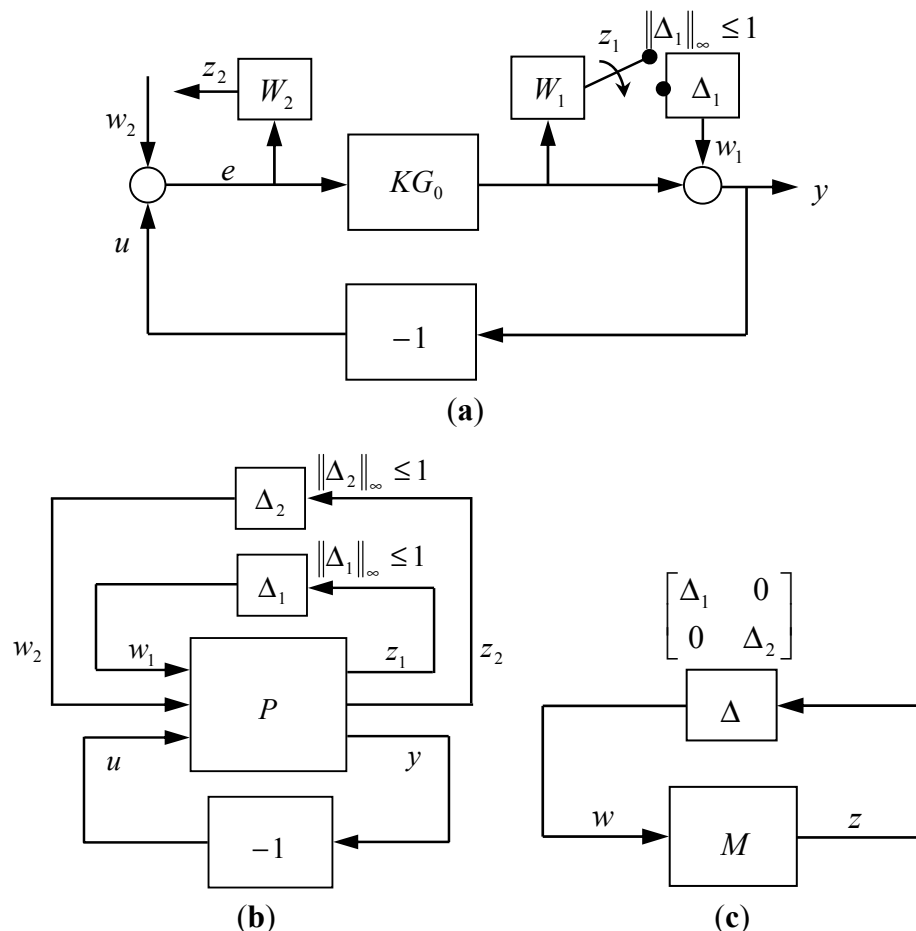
$\|\Delta_1\|_\infty \leq 1$

$z_1$

$z_2$

$W_2$

$W_1$

$\Delta_1$

$w_2$

$w_1$

$e$

$KG_0$

$y$

$u$

$-1$

(a)

$\|\Delta_2\|_\infty \leq 1$

$\Delta_2$

$\|\Delta_1\|_\infty \leq 1$

$\Delta_1$

$\begin{bmatrix} \Delta_1 & 0 \\ 0 & \Delta_2 \end{bmatrix}$

$w_2$

$w_1$

$z_1$

$z_2$

$P$

$\Delta$

$u$

$y$

$-1$

$w$

$M$

$z$

(b)

(c)